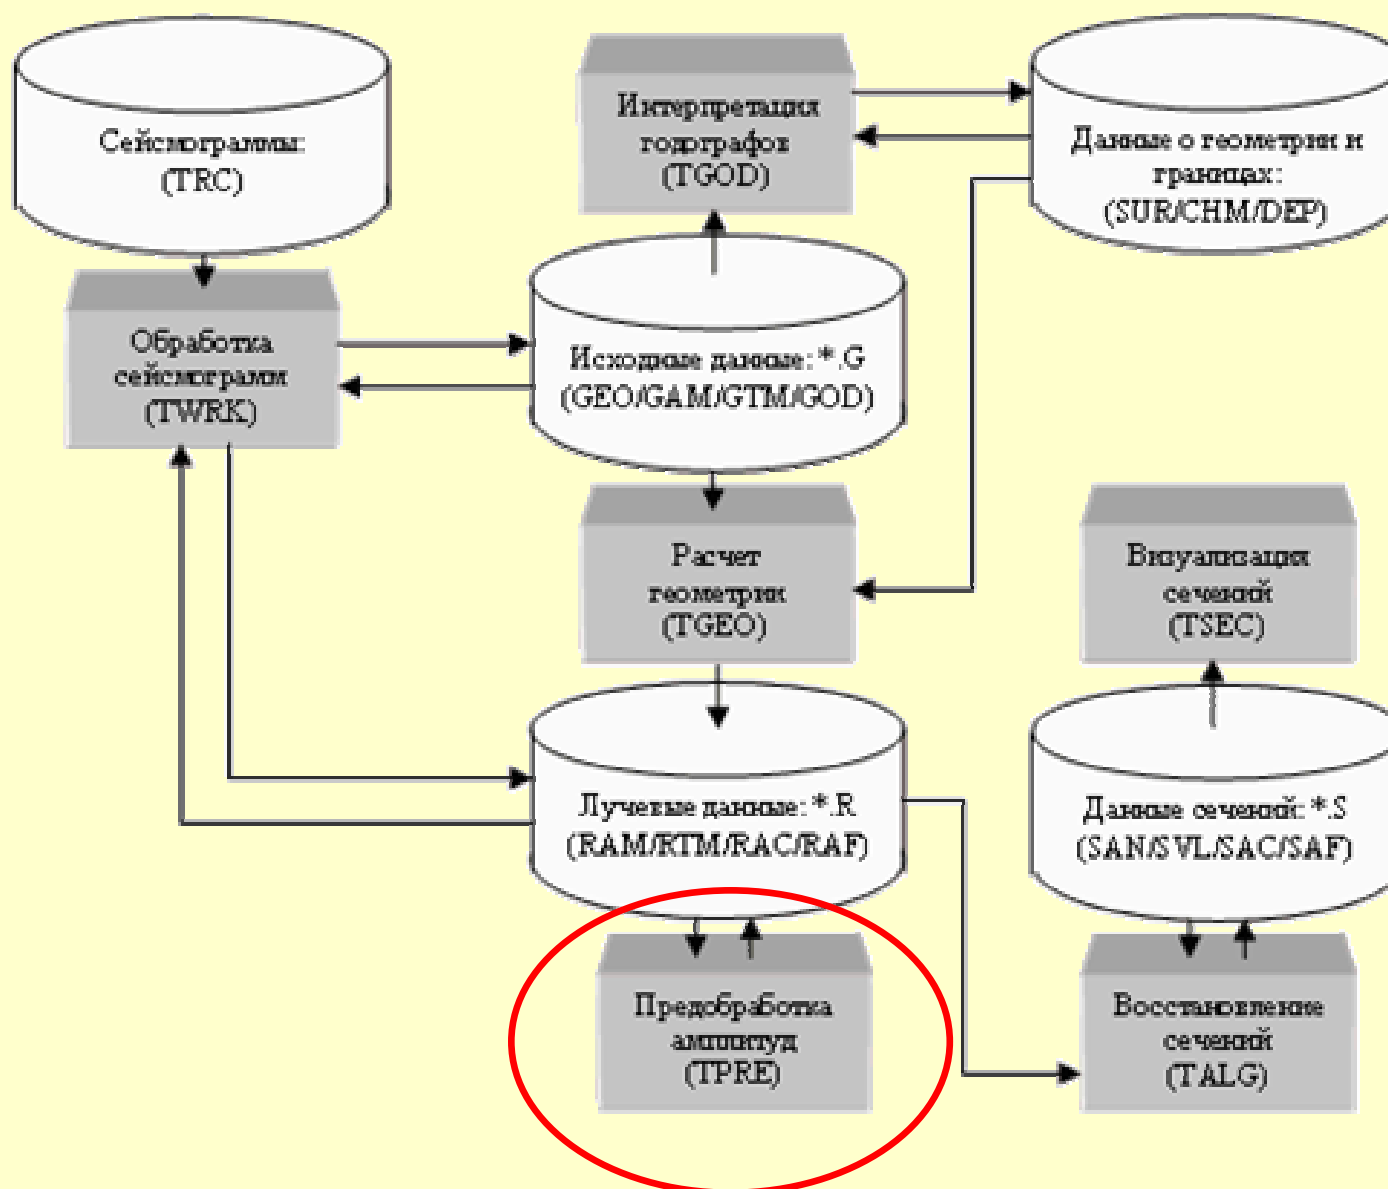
Сейсмограммы: (TRC)

Интерпретация годографов (TGOD)

Данные о геометрии и границах: (SUR/CHM/DEP)

Обработка сейсмограмм (TWRK)

Исходные данные: *.G (GEO/GAM/GTM/GOD)

Расчет геометрии (TGEO)

Визуализация сечений (TSEC)

Лучевые данные: *.R (RAM/KTM/RAC/RAF)

Данные сечений: *.S (SAN/SVL/SAC/SAF)

Предобработка амплитуд (TPRE)

Восстановление сечений (TALG)